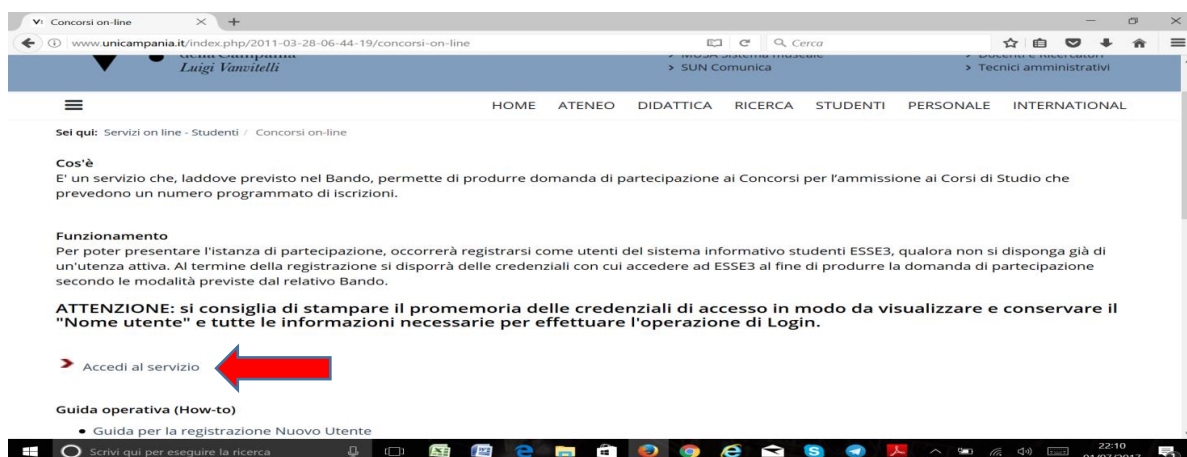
Concorsi on-line

www.unicampania.it/index.php/2011-03-28-06-44-19/concorsi-on-line

Cerca

Luigi Vanvitelli

> SUN Comunica

> Tecnici amministrativi

HOME ATENEO DIDATTICA RICERCA STUDENTI PERSONALE INTERNATIONAL

Sei qui: Servizi on line - Studenti / Concorsi on-line

Cos'è
E' un servizio che, laddove previsto nel Bando, permette di produrre domanda di partecipazione ai Concorsi per l'ammissione ai Corsi di Studio che prevedono un numero programmato di iscrizioni.

Funzionamento
Per poter presentare l'istanza di partecipazione, occorrerà registrarsi come utenti del sistema informativo studenti ESSE3, qualora non si disponga già di un'utenza attiva. Al termine della registrazione si disporrà delle credenziali con cui accedere ad ESSE3 al fine di produrre la domanda di partecipazione secondo le modalità previste dal relativo Bando.

ATTENZIONE: si consiglia di stampare il promemoria delle credenziali di accesso in modo da visualizzare e conservare il "Nome utente" e tutte le informazioni necessarie per effettuare l'operazione di Login.

Accedi al servizio

Guida operativa (How-to)

• Guida per la registrazione Nuovo Utente

Scrivi qui per eseguire la ricerca

22:10
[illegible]